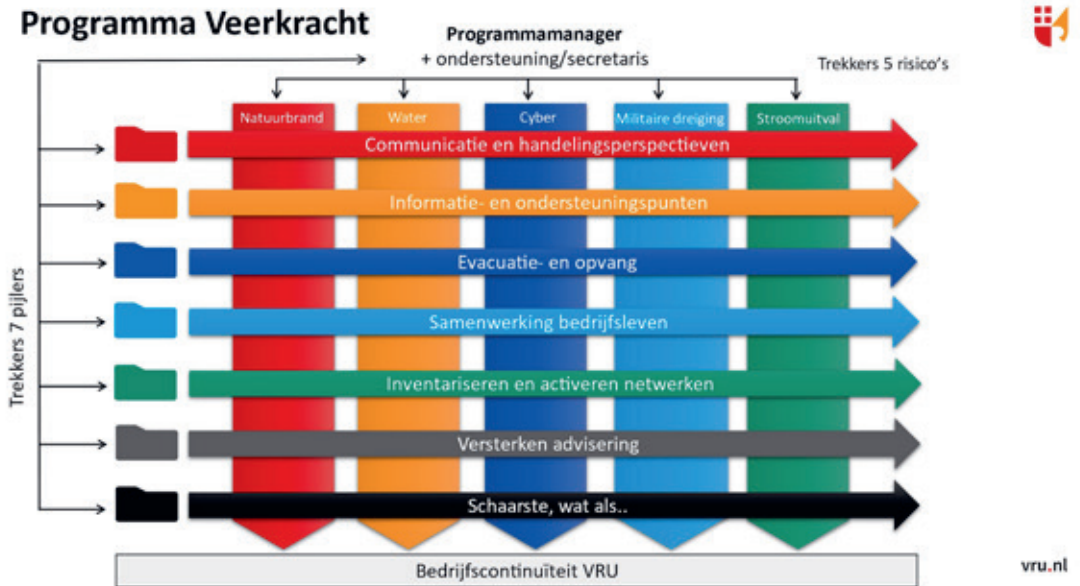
Programma Veerkracht

Programmamanager
+ ondersteuning/secretaris

Trekkers 5 risico's

Natuurbrand
Water
Cyber
Militaire dreiging
Stroomuitval

Trekkers 7 pijlers

Communicatie en handelingsperspectieven
Informatie- en ondersteuningspunten
Evacuatie- en opvang
Samenwerking bedrijfsleven
Inventariseren en activeren netwerken
Versterken advisering
Schaarste, wat als..

Bedrijfscontinuïteit VRU

vru.nl